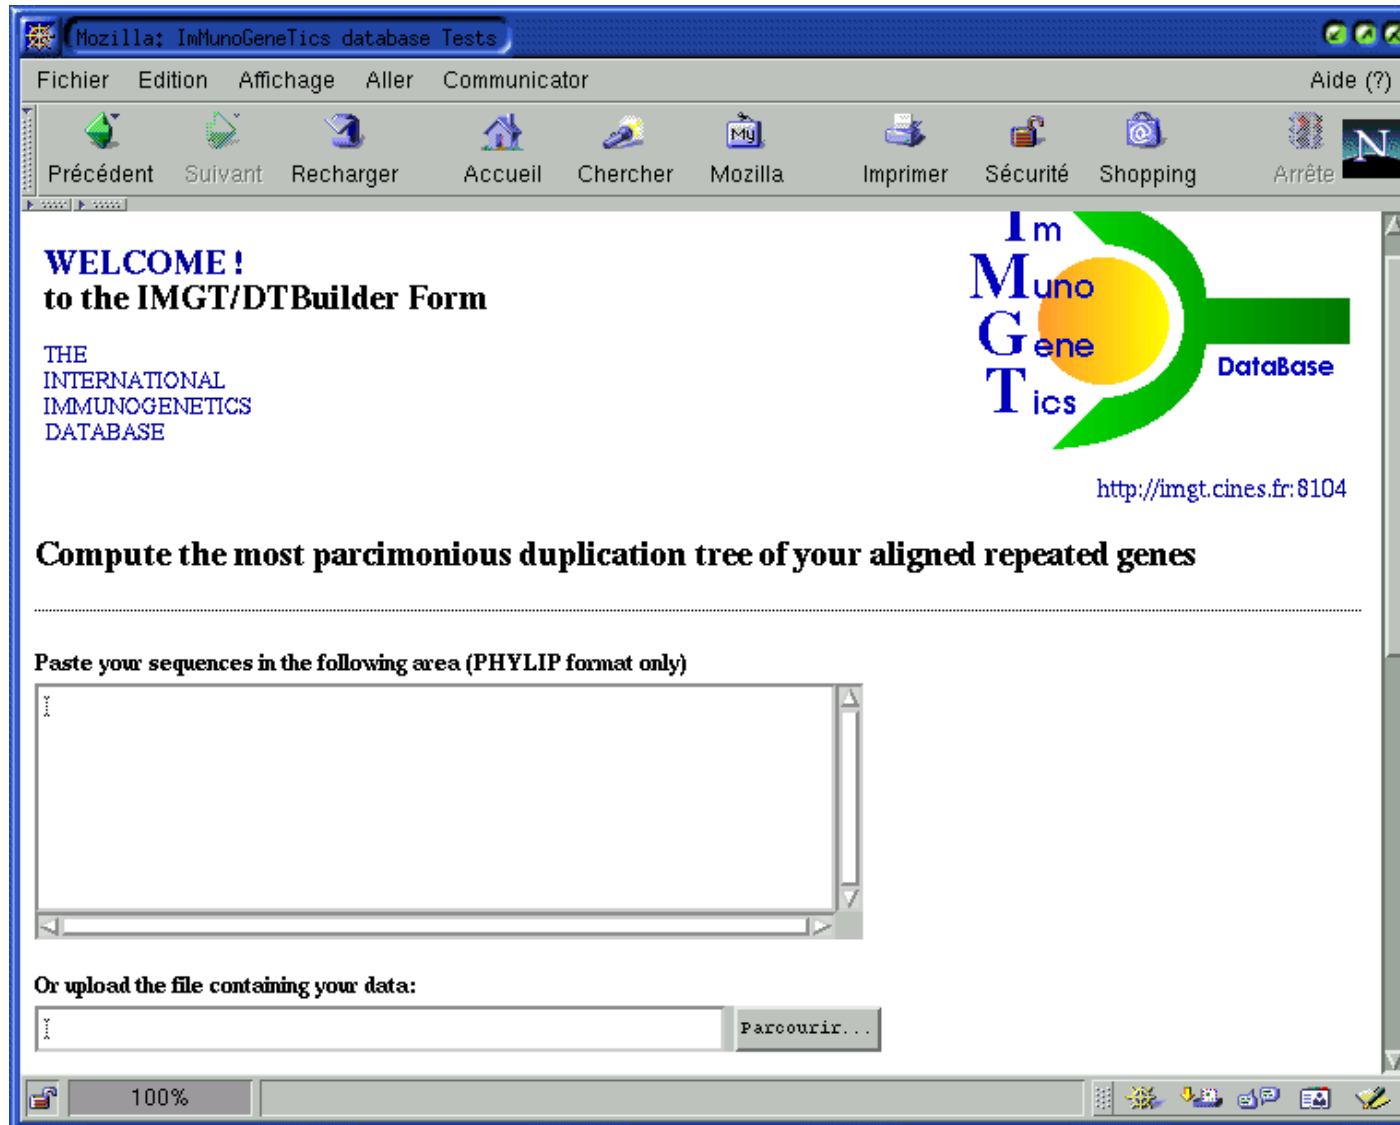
Mozilla: ImMunoGeneTics database Tests

Fichier Edition Affichage Aller Communicator Aide (?)

Précédent Suivant Recharger Accueil Chercher Mozilla Imprimer Sécurité Shopping Arrête

WELCOME !
to the IMGT/DTBuilder Form

THE
INTERNATIONAL
IMMUNOGENETICS
DATABASE

Im
Muno
Gene
Tics
DataBase

http://imgt.cines.fr:8104

Compute the most parcimonious duplication tree of your aligned repeated genes

Paste your sequences in the following area (PHYLIP format only)

Or upload the file containing your data:

Parcourir...

100%